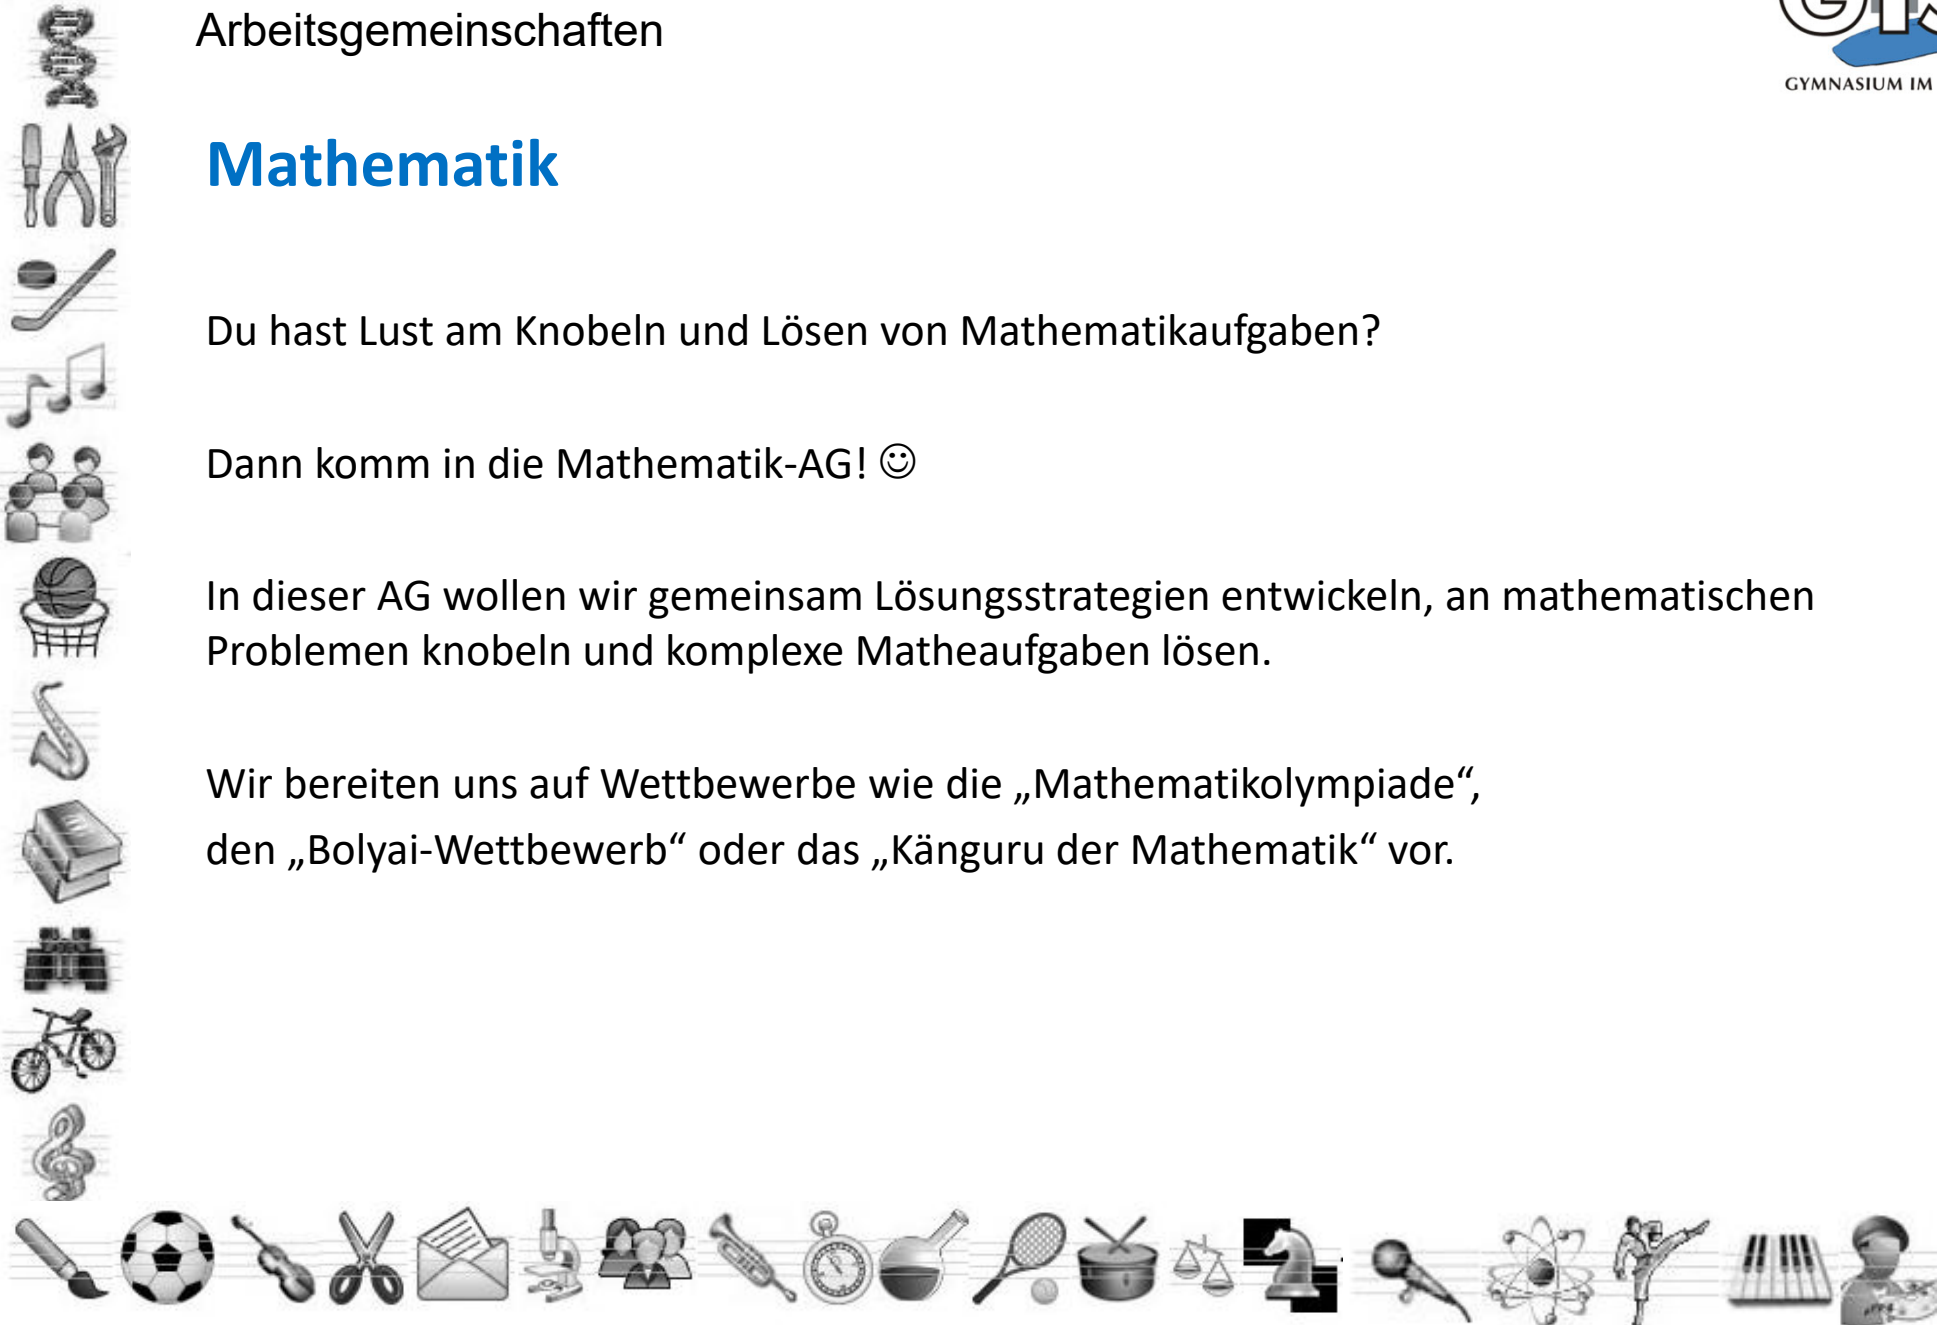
Arbeitsgemeinschaften

GYMNASIUM IM

Mathematik

Du hast Lust am Knobeln und Lösen von Mathematikaufgaben?

Dann komm in die Mathematik-AG! ☺

In dieser AG wollen wir gemeinsam Lösungsstrategien entwickeln, an mathematischen Problemen knobeln und komplexe Matheaufgaben lösen.

Wir bereiten uns auf Wettbewerbe wie die „Mathematikolympiade“, den „Bolyai-Wettbewerb“ oder das „Känguru der Mathematik“ vor.